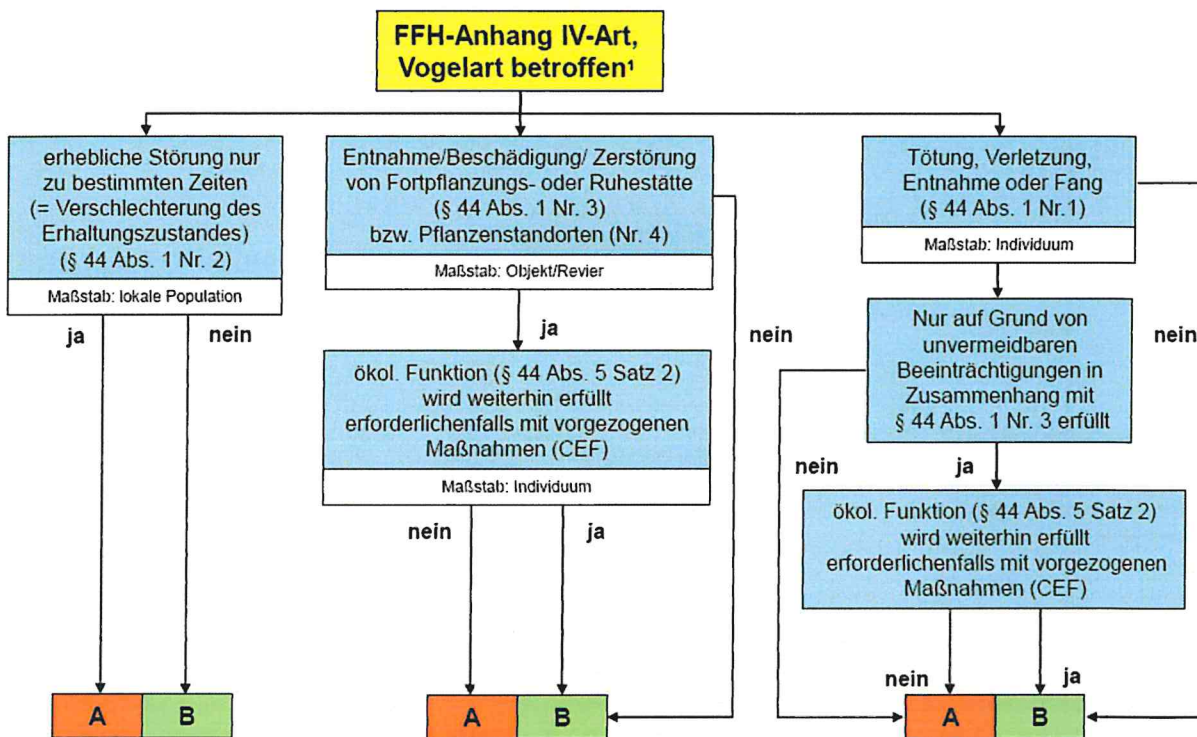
FFH-Anhang IV-Art, Vogelart betroffen¹

erhebliche Störung nur zu bestimmten Zeiten (= Verschlechterung des Erhaltungszustandes) (§ 44 Abs. 1 Nr. 2)

Maßstab: lokale Population

ja

nein

A

B

Entnahme/Beschädigung/ Zerstörung von Fortpflanzungs- oder Ruhestätte (§ 44 Abs. 1 Nr. 3) bzw. Pflanzenstandorten (Nr. 4)

Maßstab: Objekt/Revier

ja

nein

ökol. Funktion (§ 44 Abs. 5 Satz 2) wird weiterhin erfüllt erforderlichenfalls mit vorgezogenen Maßnahmen (CEF)

Maßstab: Individuum

nein

ja

A

B

Tötung, Verletzung, Entnahme oder Fang (§ 44 Abs. 1 Nr.1)

Maßstab: Individuum

nein

Nur auf Grund von unvermeidbaren Beeinträchtigungen in Zusammenhang mit § 44 Abs. 1 Nr. 3 erfüllt

nein

ja

ökol. Funktion (§ 44 Abs. 5 Satz 2) wird weiterhin erfüllt erforderlichenfalls mit vorgezogenen Maßnahmen (CEF)

nein

ja

A

B